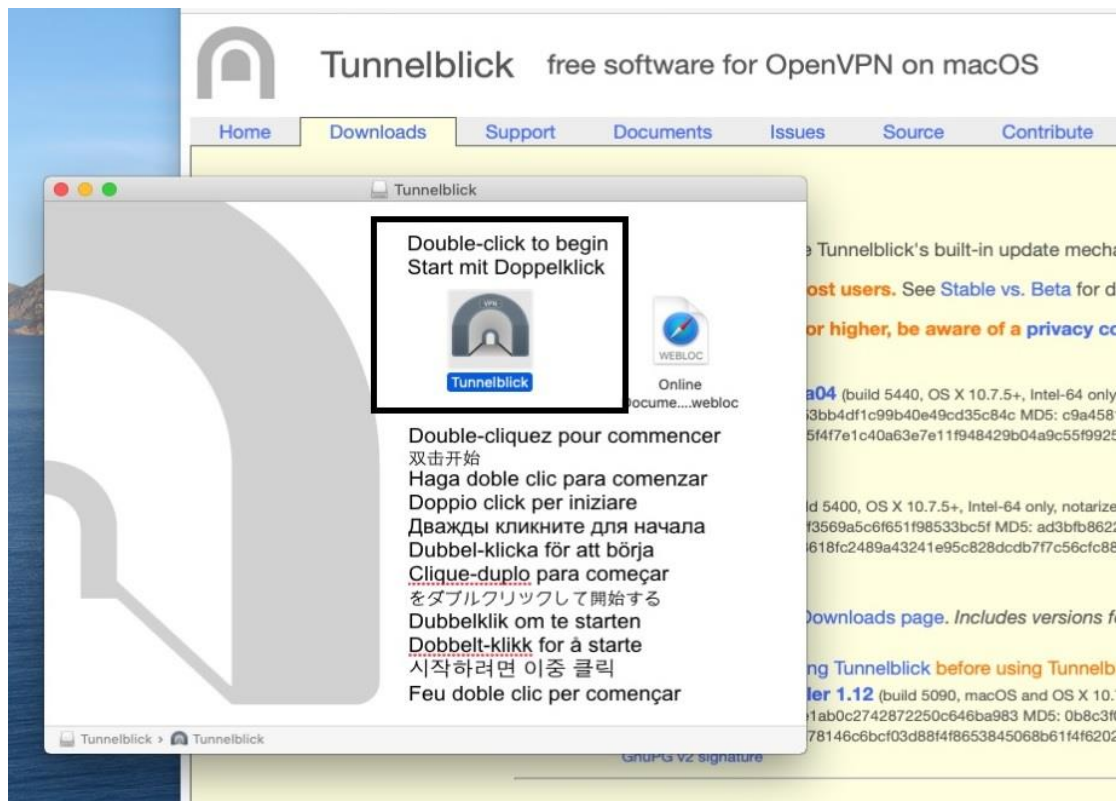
Tunnelblick free software for OpenVPN on macOS

Home Downloads Support Documents Issues Source Contribute

Tunnelblick

Double-click to begin
Start mit Doppelklick

VPN

Tunnelblick

WEBLOC

Online
Docume....webloc

Double-cliquez pour commencer
双击开始
Haga doble clic para comenzar
Doppio click per iniziare
Дважды кликните для начала
Dubbel-klicka för att börja
Clique-duplo para começar
をダブルクリックして開始する
Dubbelklik om te starten
Dobbelt-klikk for å starte
시작하려면 이중 클릭
Feu doble clic per començar

Tunnelblick › Tunnelblick

e Tunnelblick's built-in update mecha

ost users. See Stable vs. Beta for d

or higher, be aware of a privacy co

a04 (build 5440, OS X 10.7.5+, Intel-64 only
3bb4df1c99b40e49cd35c84c MD5: c9a458
5f4f7e1c40a63e7e11f948429b04a9c55f9925

ld 5400, OS X 10.7.5+, Intel-64 only, notarize
f3569a5c6f651f98533bc5f MD5: ad3bfb8622
618fc2489a43241e95c828dcdb7f7c56cfc8

Downloads page. Includes versions f

ng Tunnelblick before using Tunnelb
ler 1.12 (build 5090, macOS and OS X 10.
1ab0c2742872250c646ba983 MD5: 0b8c3f
78146c6bcf03d88f4f8653845068b61f4f6202

GnuPG v2 signature